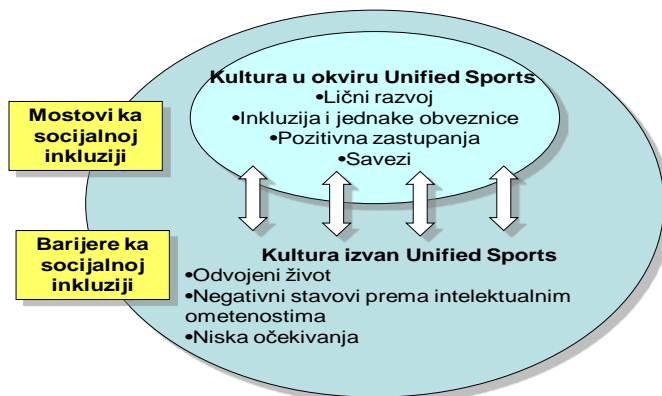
Mostovi ka socijalnoj inkluziji

Kultura u okviru Unified Sports
•Lični razvoj
•Inkluzija i jednake obveznice
•Pozitivna zastupanja
•Savezi

Barijere ka socijalnoj inkluziji

Kultura izvan Unified Sports
•Odvojeni život
•Negativni stavovi prema intelektualnim ometenostima
•Niska očekivanja